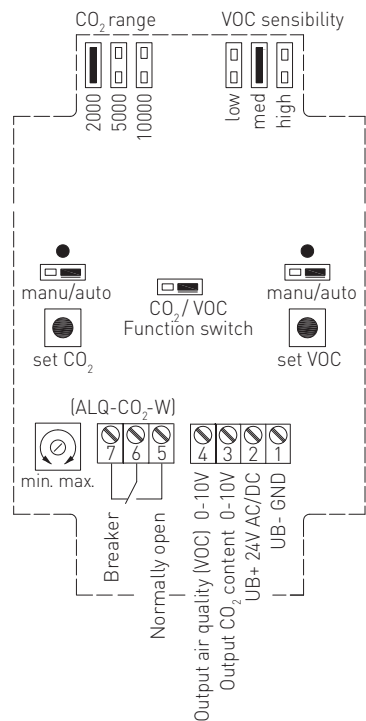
$CO_2$ range

2000 5000 10000

VOC sensibility

low med high

manu/auto

$CO_2$ / VOC
Function switch

manu/auto

set $CO_2$

set VOC

(ALQ-$CO_2$-W)

7 6 5

4 3 2 1

min. max.

Breaker

Normally open

Output air quality (VOC) 0-10V

Output $CO_2$ content 0-10V

UB+ 24V AC/DC

UB- GND